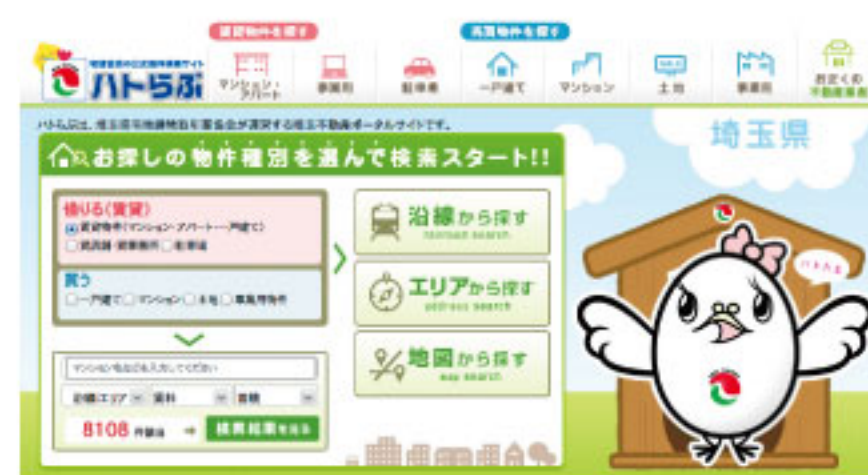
ハトらぶ

賃貸物件を探す
マンション・アパート
事務所
駐車場

売買物件を探す
一戸建て
マンション
土地
事業用
お近くの不動産業者

ハトらぶは、埼玉県宅地建物取引業協会が運営する埼玉不動産ポータルサイトです。

埼玉県

お探しの物件種別を選んで検索スタート!!

借りる(賃貸)
賃貸物件(マンション・アパート・一戸建て)
店舗・事務所
駐車場

買う
一戸建て
マンション
土地
事業用物件

沿線から探す
railroad search

エリアから探す
address search

地図から探す
map search

マンション名などを入力してください

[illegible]エリア
賃料
面積

8108 件該当
検索結果を見る

ハトらぶ